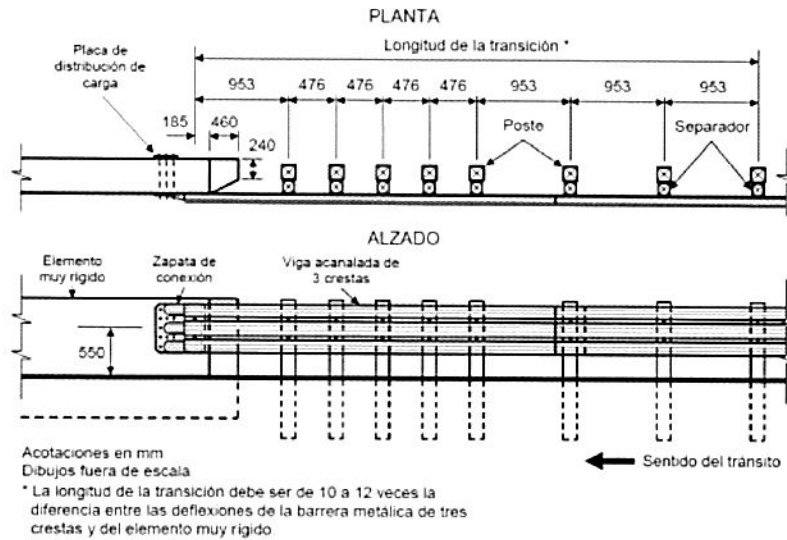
PLANTA

Placa de distribución de carga

Longitud de la transición *

185
460
240
953
476
476
476
476
953
953
953

Poste

Separador

ALZADO

Elemento muy rígido

Zapata de conexión

Viga acanalada de 3 crestas

550

Acotaciones en mm
Dibujos fuera de escala

* La longitud de la transición debe ser de 10 a 12 veces la diferencia entre las deflexiones de la barrera metálica de tres crestas y del elemento muy rígido

Sentido del tránsito